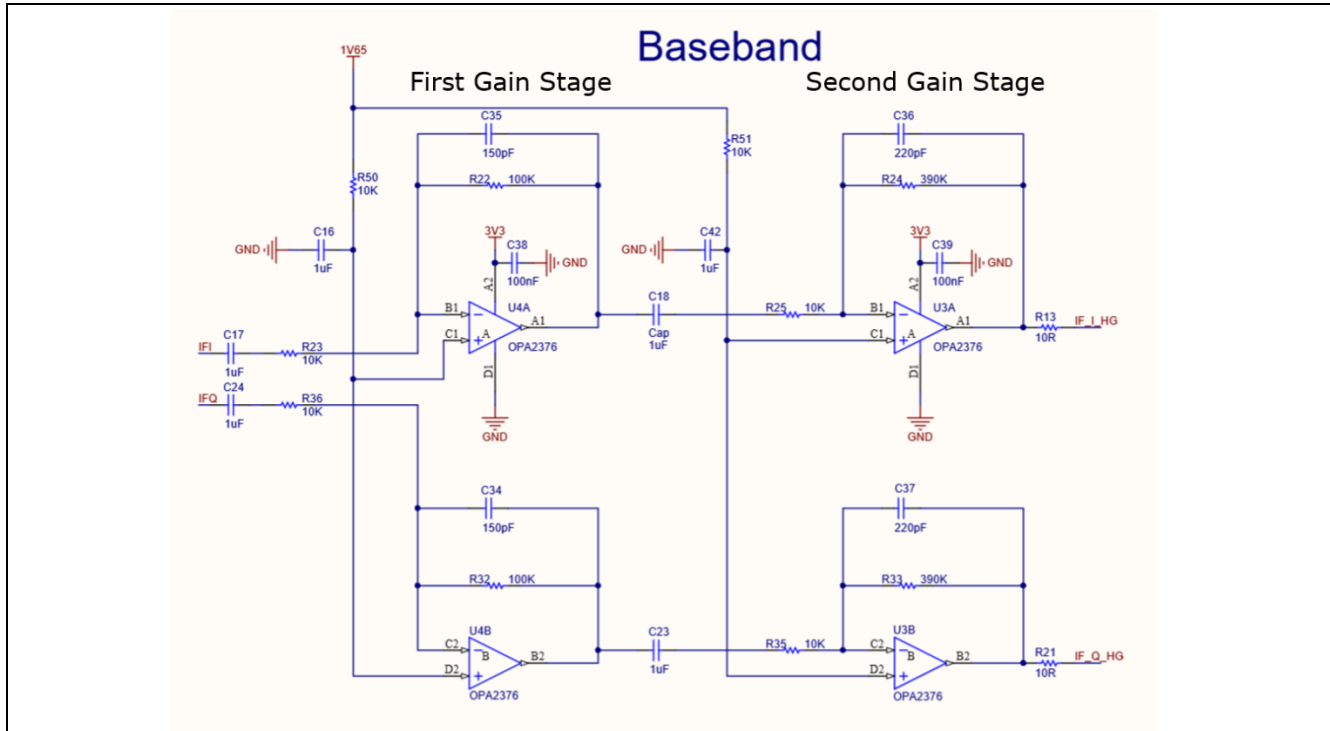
Baseband

First Gain Stage

Second Gain Stage

1V65

C35
150pF

R22 100K

R50
10K

GND
C16
1uF

3V3
C38
100nF
GND

A2
B1
C1
U4A
A
A1
OPA2376
D1
GND

IFI
C17
1uF
R23
10K

IFQ
C24
1uF
R36
10K

R51
10K

GND
C42
1uF

C18
Cap
1uF

C36
220pF

R24 390K

3V3
C39
100nF
GND

R25 10K
B1
C1
A2
U3A
A
A1
OPA2376
D1
GND

R13
10R
IF_I_HG

C34
150pF

R32 100K

C2
D2
U4B
B
B2
OPA2376

C23
1uF

C37
220pF

R33 390K

R35 10K
C2
D2
U3B
B
B2
OPA2376

R21
10R
IF_Q_HG